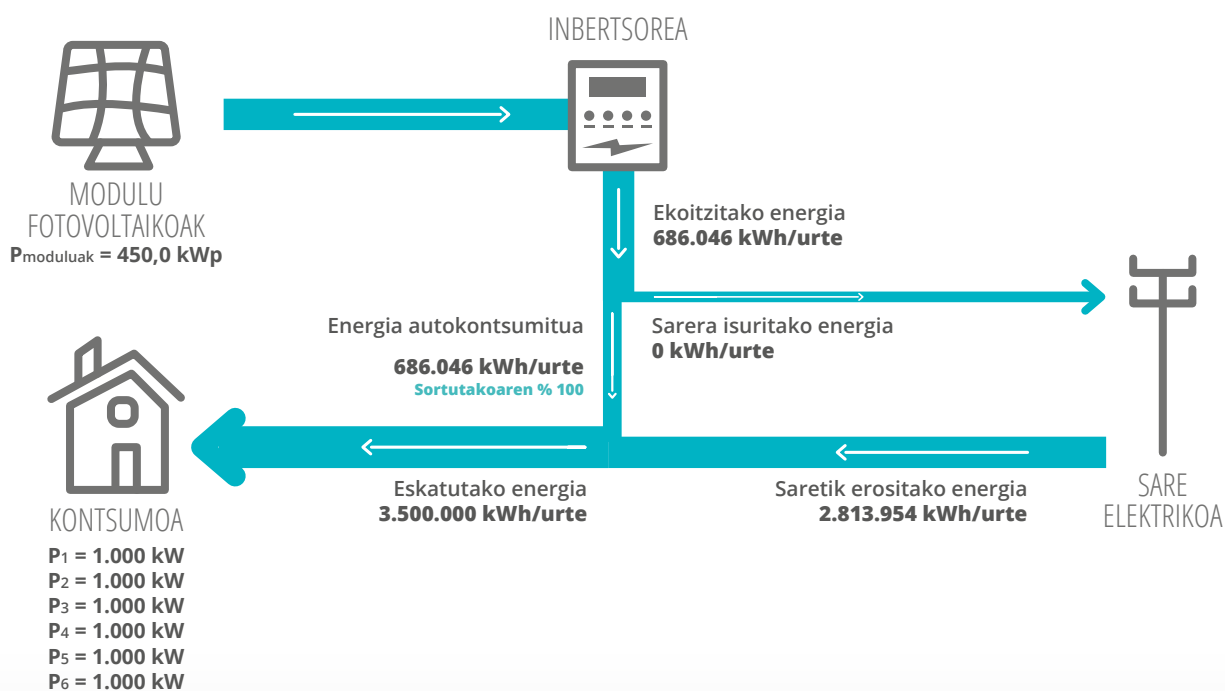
INBERTSOREA

MODULU FOTOVOLTAIKOAK
$P_{moduluak}$ = 450,0 kWp

Ekoitzitako energia
686.046 kWh/urte

Energia autokontsumitua

686.046 kWh/urte
Sortutakoaren % 100

Sarera isuritako energia
0 kWh/urte

Eskatutako energia
3.500.000 kWh/urte

Saretik erositako energia
2.813.954 kWh/urte

SARE ELEKTRIKOA

KONTSUMOA
$P_1$ = 1.000 kW
$P_2$ = 1.000 kW
$P_3$ = 1.000 kW
$P_4$ = 1.000 kW
$P_5$ = 1.000 kW
$P_6$ = 1.000 kW